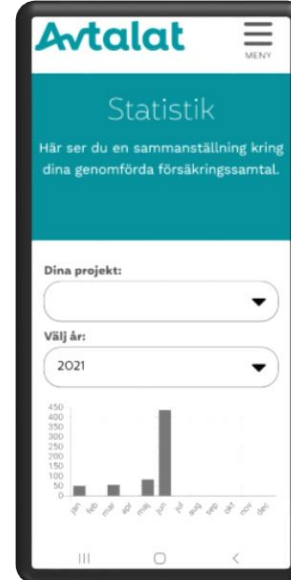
Avtalat

MENY

Statistik

Här ser du en sammanställning kring dina genomförda försäkringssamtal.

Dina projekt:

Välj år:

2021

450
400
350
300
250
200
150
100
50
0

jan feb mar apr maj jun jul aug sep okt nov dec